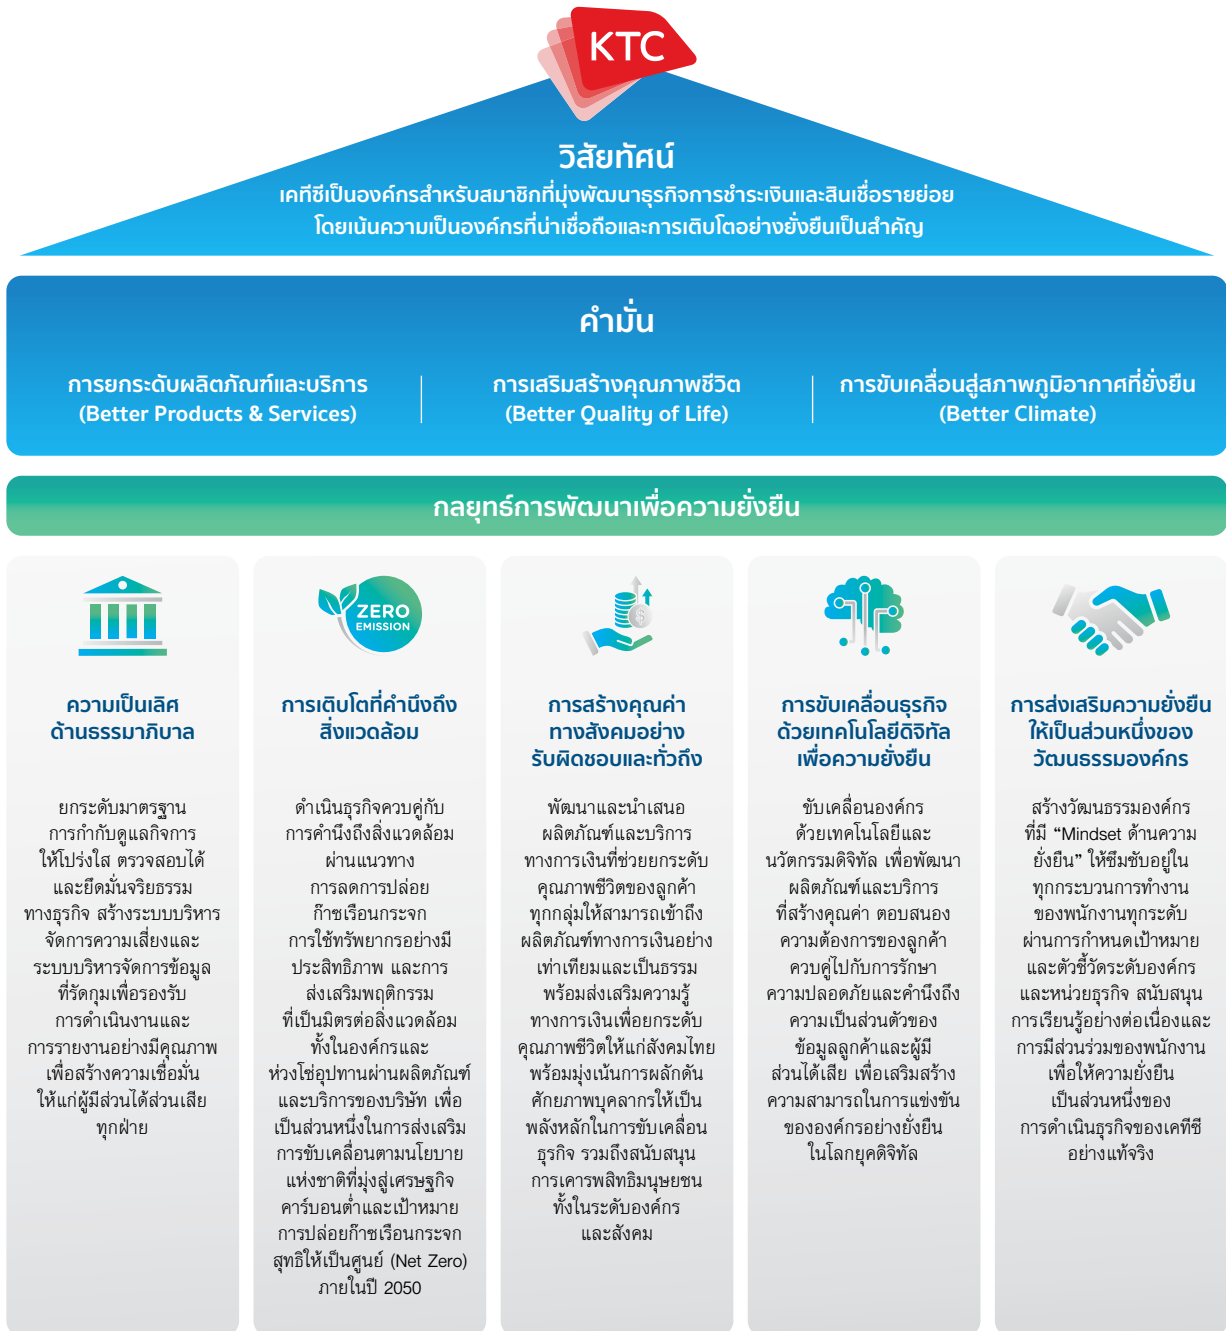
KTC

วิสัยทัศน์

เคทีซีเป็นองค์กรสำหรับสมาชิกที่มุ่งพัฒนาธุรกิจการชำระเงินและสินเชื่อรายย่อย โดยเน้นความเป็นองค์กรที่น่าเชื่อถือและการเติบโตอย่างยั่งยืนเป็นสำคัญ

คำมั่น

การยกระดับผลิตภัณฑ์และบริการ (Better Products & Services)

การเสริมสร้างคุณภาพชีวิต (Better Quality of Life)

การขับเคลื่อนสู่สภาพภูมิอากาศที่ยั่งยืน (Better Climate)

กลยุทธ์การพัฒนาเพื่อความยั่งยืน

ความเป็นเลิศด้านธรรมาภิบาล

ยกระดับมาตรฐานการกำกับดูแลกิจการให้โปร่งใส ตรวจสอบได้ และยึดมั่นจริยธรรมทางธุรกิจ สร้างระบบบริหารจัดการความเสี่ยงและระบบบริหารจัดการข้อมูลที่รัดกุมเพื่อรองรับการดำเนินงานและการรายงานอย่างมีคุณภาพ เพื่อสร้างความเชื่อมั่นให้แก่ผู้มีส่วนได้ส่วนเสียทุกฝ่าย

ZERO EMISSION

การเติบโตที่คำนึงถึงสิ่งแวดล้อม

ดำเนินธุรกิจควบคู่กับการคำนึงถึงสิ่งแวดล้อม ผ่านแนวทางการลดการปล่อยก๊าซเรือนกระจก การใช้ทรัพยากรอย่างมีประสิทธิภาพ และการส่งเสริมพฤติกรรมที่เป็นมิตรต่อสิ่งแวดล้อมทั้งในองค์กรและห่วงโซ่อุปทานผ่านผลิตภัณฑ์และบริการของบริษัท เพื่อเป็นส่วนหนึ่งในการส่งเสริมการขับเคลื่อนตามนโยบายแห่งชาติที่มุ่งสู่เศรษฐกิจคาร์บอนต่ำและเป้าหมายการปล่อยก๊าซเรือนกระจกสุทธิให้เป็นศูนย์ (Net Zero) ภายในปี 2050

การสร้างคุณค่าทางสังคมอย่างรับผิดชอบและทั่วถึง

พัฒนาและนำเสนอผลิตภัณฑ์และบริการทางการเงินที่ช่วยยกระดับคุณภาพชีวิตของลูกค้าทุกกลุ่มให้สามารถเข้าถึงผลิตภัณฑ์ทางการเงินอย่างเท่าเทียมและเป็นธรรม พร้อมส่งเสริมความรู้ทางการเงินเพื่อยกระดับคุณภาพชีวิตให้แก่สังคมไทย พร้อมมุ่งเน้นการผลักดันศักยภาพบุคลากรให้เป็นพลังหลักในการขับเคลื่อนธุรกิจ รวมถึงสนับสนุนการเคารพสิทธิมนุษยชนทั้งในระดับองค์กรและสังคม

การขับเคลื่อนธุรกิจด้วยเทคโนโลยีดิจิทัลเพื่อความยั่งยืน

ขับเคลื่อนองค์กรด้วยเทคโนโลยีและนวัตกรรมดิจิทัล เพื่อพัฒนาผลิตภัณฑ์และบริการที่สร้างคุณค่า ตอบสนองความต้องการของลูกค้า ควบคู่ไปกับการรักษาความปลอดภัยและคำนึงถึงความเป็นส่วนตัวของข้อมูลลูกค้าและผู้มีส่วนได้เสีย เพื่อเสริมสร้างความสามารถในการแข่งขันขององค์กรอย่างยั่งยืนในโลกยุคดิจิทัล

การส่งเสริมความยั่งยืนให้เป็นส่วนหนึ่งของวัฒนธรรมองค์กร

สร้างวัฒนธรรมองค์กรที่มี “Mindset ด้านความยั่งยืน” ให้ซึมซับอยู่ในทุกกระบวนการทำงานของพนักงานทุกระดับ ผ่านการกำหนดเป้าหมายและตัวชี้วัดระดับองค์กรและหน่วยธุรกิจ สนับสนุนการเรียนรู้อย่างต่อเนื่องและการมีส่วนร่วมของพนักงาน เพื่อให้ความยั่งยืนเป็นส่วนหนึ่งของการดำเนินธุรกิจของเคทีซีอย่างแท้จริง